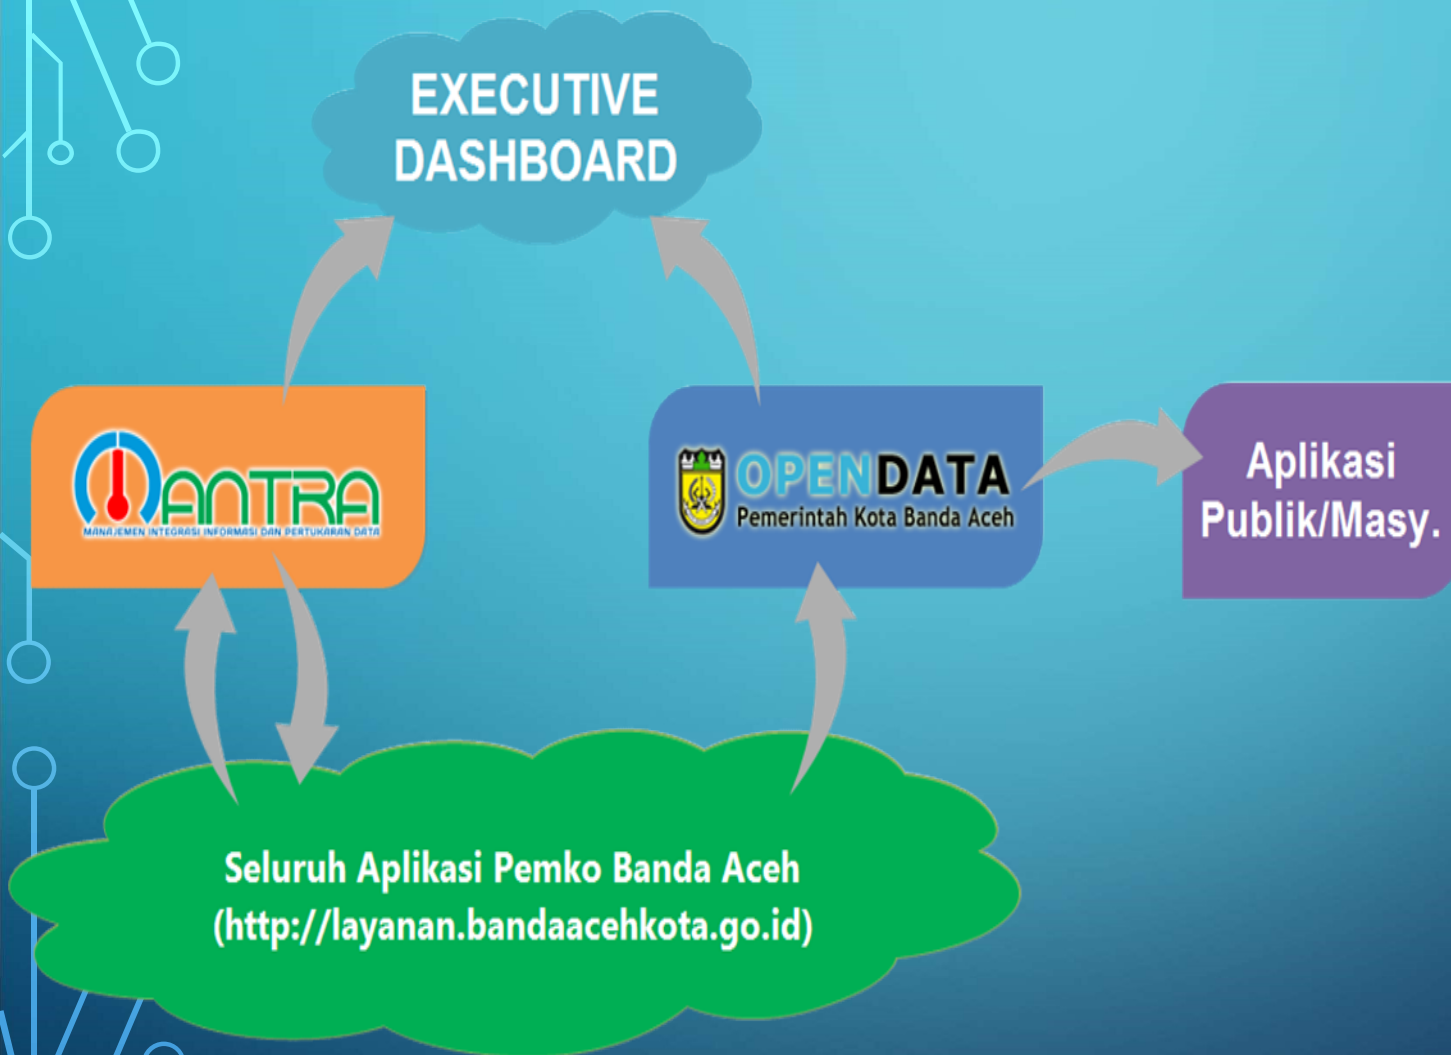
EXECUTIVE DASHBOARD

MANTRA
MANAJEMEN INTEGRASI INFORMASI DAN PERTUKARAN DATA

OPENDATA
Pemerintah Kota Banda Aceh

Aplikasi Publik/Masy.

Seluruh Aplikasi Pemko Banda Aceh
(http://layanan.bandaacehkota.go.id)